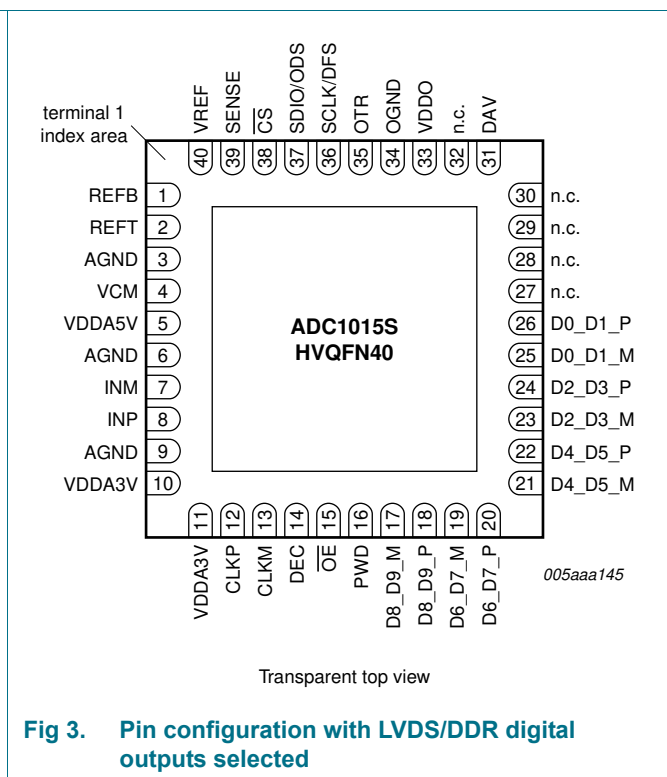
terminal 1 index area

VREF 40
SENSE 39
$\overline{CS}$ 38
SDIO/ODS 37
SCLK/DFS 36
OTR 35
OGND 34
VDDO 33
n.c. 32
DAV 31

REFB 1
REFT 2
AGND 3
VCM 4
VDDA5V 5
AGND 6
INM 7
INP 8
AGND 9
VDDA3V 10

ADC1015S
HVQFN40

30 n.c.
29 n.c.
28 n.c.
27 n.c.
26 D0_D1_P
25 D0_D1_M
24 D2_D3_P
23 D2_D3_M
22 D4_D5_P
21 D4_D5_M

11 VDDA3V
12 CLKP
13 CLKM
14 DEC
15 $\overline{OE}$
16 PWD
17 D8_D9_M
18 D8_D9_P
19 D6_D7_M
20 D6_D7_P

005aaa145

Transparent top view

Fig 3. Pin configuration with LVDS/DDR digital outputs selected